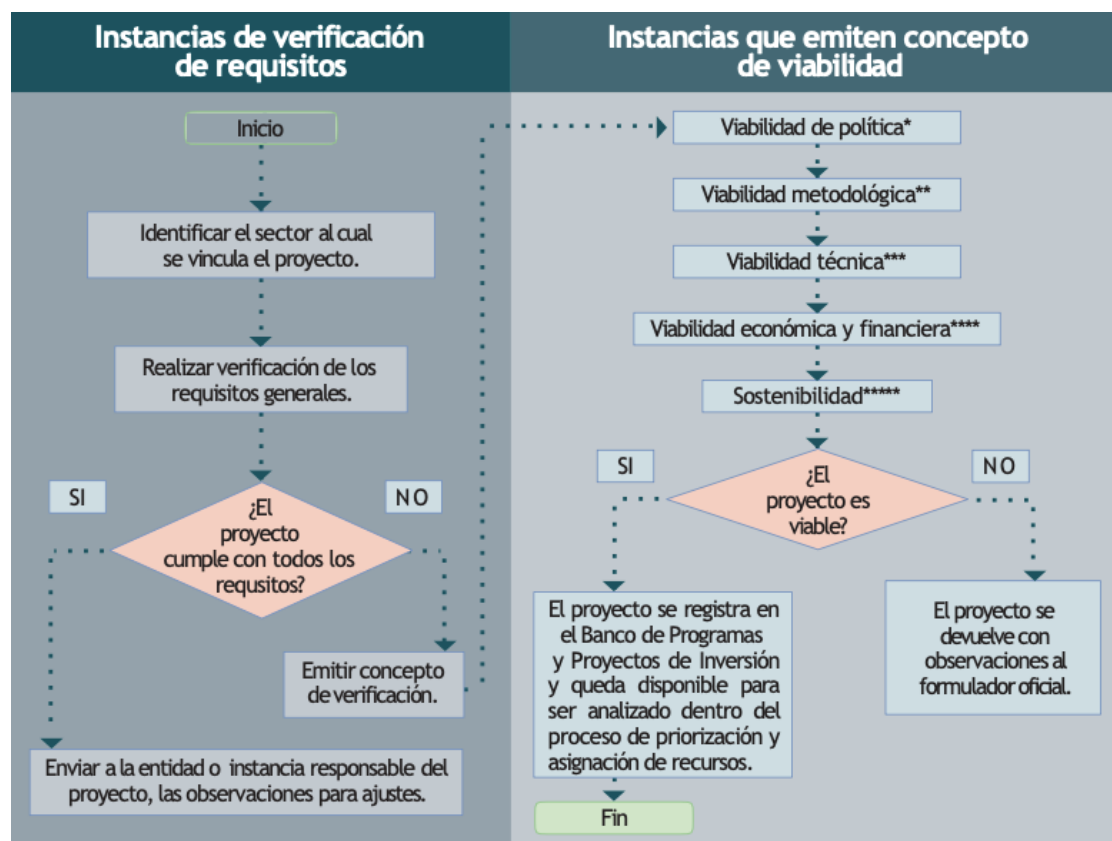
Instancias de verificación de requisitos

Instancias que emiten concepto de viabilidad

Inicio

Identificar el sector al cual se vincula el proyecto.

Realizar verificación de los requisitos generales.

SI

NO

¿El proyecto cumple con todos los requsitos?

Emitir concepto de verificación.

Enviar a la entidad o instancia responsable del proyecto, las observaciones para ajustes.

Viabilidad de política*

Viabilidad metodológica**

Viabilidad técnica***

Viabilidad económica y financiera****

Sostenibilidad*****

SI

NO

¿El proyecto es viable?

El proyecto se registra en el Banco de Programas y Proyectos de Inversión y queda disponible para ser analizado dentro del proceso de priorización y asignación de recursos.

El proyecto se devuelve con observaciones al formulador oficial.

Fin